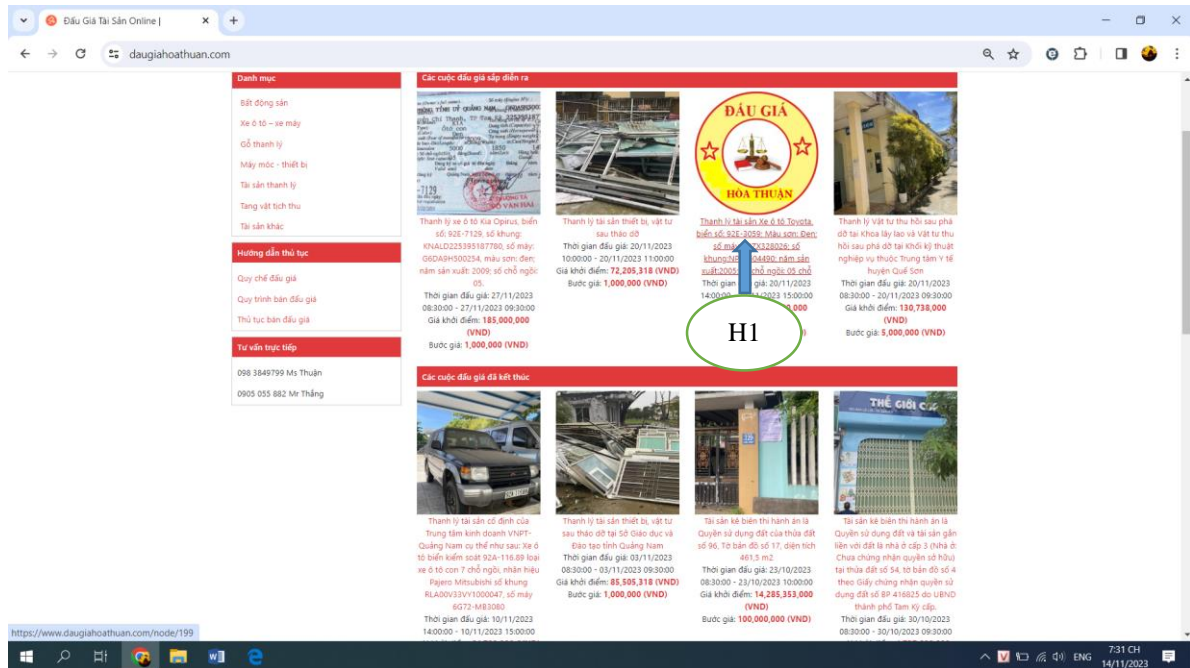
Đấu Giá Tài Sản Online |
daugiahoathuan.com

Danh mục
Bất động sản
Xe ô tô – xe máy
Gỗ thanh lý
Máy móc - thiết bị
Tài sản thanh lý
Tang vật tịch thu
Tài sản khác

Hướng dẫn thủ tục
Quy chế đấu giá
Quy trình bán đấu giá
Thủ tục bán đấu giá

Tư vấn trực tiếp
098 3849799 Ms Thuận
0905 055 882 Mr Thắng

Các cuộc đấu giá sắp diễn ra

Thanh lý xe ô tô Kia Opirus, biển số: 92E-7129, số khung: KNALD225395187780, số máy: G6DA9H500254, màu sơn: đen; năm sản xuất: 2009; số chỗ ngồi: 05.
Thời gian đấu giá: 27/11/2023 08:30:00 - 27/11/2023 09:30:00
Giá khởi điểm: 185,000,000 (VND)
Bước giá: 1,000,000 (VND)

Thanh lý tài sản thiết bị, vật tư sau tháo dỡ
Thời gian đấu giá: 20/11/2023 10:00:00 - 20/11/2023 11:00:00
Giá khởi điểm: 72,205,318 (VND)
Bước giá: 1,000,000 (VND)

ĐẤU GIÁ
HÒA THUẬN
Thanh lý tài sản Xe ô tô Toyota, biển số: 92E-3059; Màu sơn: Đen; số má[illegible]X328026; số khung:N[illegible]04490; năm sản xuất:2005; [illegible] chỗ ngồi: 05 chỗ
Thời gian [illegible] giá: 20/11/2023 14:00:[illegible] 15:00:00
H1

Thanh lý Vật tư thu hồi sau phá dỡ tại Khoa lây lao và Vật tư thu hồi sau phá dỡ tại Khối kỹ thuật nghiệp vụ thuộc Trung tâm Y tế huyện Quế Sơn
Thời gian đấu giá: 20/11/2023 08:30:00 - 20/11/2023 09:30:00
Giá khởi điểm: 130,738,000 (VND)
Bước giá: 5,000,000 (VND)

Các cuộc đấu giá đã kết thúc

Thanh lý tài sản cố định của Trung tâm kinh doanh VNPT-Quảng Nam cụ thể như sau: Xe ô tô biển kiểm soát 92A-116.89 loại xe ô tô con 7 chỗ ngồi, nhãn hiệu Pajero Mitsubishi số khung RLA00V33VY1000047, số máy 6G72-MB3080
Thời gian đấu giá: 10/11/2023 14:00:00 - 10/11/2023 15:00:00

Thanh lý tài sản thiết bị, vật tư sau tháo dỡ tại Sở Giáo dục và Đào tạo tỉnh Quảng Nam
Thời gian đấu giá: 03/11/2023 08:30:00 - 03/11/2023 09:30:00
Giá khởi điểm: 85,505,318 (VND)
Bước giá: 1,000,000 (VND)

Tài sản kê biên thi hành án là Quyền sử dụng đất của thửa đất số 96, Tờ bản đồ số 17, diện tích 461,5 m2
Thời gian đấu giá: 23/10/2023 08:30:00 - 23/10/2023 10:00:00
Giá khởi điểm: 14,285,353,000 (VND)
Bước giá: 100,000,000 (VND)

THẾ GIỚI C
Tài sản kê biên thi hành án là Quyền sử dụng đất và tài sản gắn liền với đất là nhà ở cấp 3 (Nhà ở Chưa chứng nhận quyền sở hữu) tại thửa đất số 54, tờ bản đồ số 4 theo Giấy chứng nhận quyền sử dụng đất số BP 416825 do UBND thành phố Tam Kỳ cấp.
Thời gian đấu giá: 30/10/2023 08:30:00 - 30/10/2023 09:30:00

https://www.daugiahoathuan.com/node/199
ENG 7:31 CH 14/11/2023